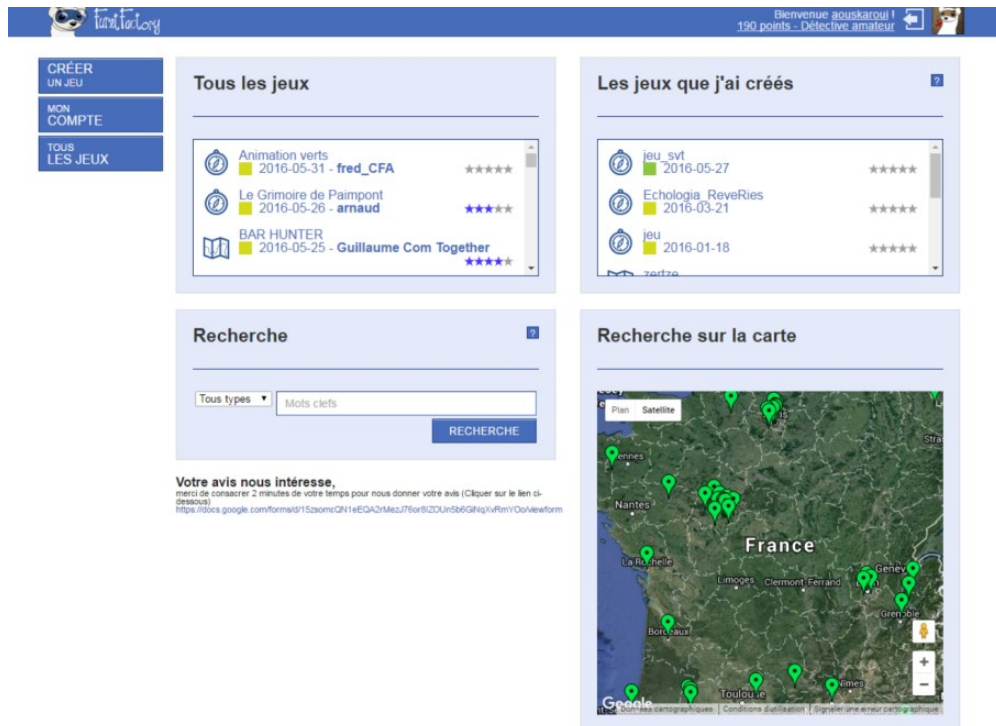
FunFactory

Bienvenue aouskaroui !
190 points - Détective amateur

CRÉER UN JEU
MON COMPTE
TOUS LES JEUX

Tous les jeux

Animation verts
2016-05-31 - fred_CFA
Le Grimoire de Paimpont
2016-05-26 - arnaud
BAR HUNTER
2016-05-25 - Guillaume Com Together

Les jeux que j'ai créés

?

jeu_svt
2016-05-27
Echologia_ReveRies
2016-03-21
jeu
2016-01-18
zertze

Recherche

?

Tous types
Mots clefs
RECHERCHE

Recherche sur la carte

Plan Satellite

Rennes
Nantes
France
La Rochelle
Limoges
Clermont-Ferrand
Genève
Grenoble
Bordeaux
Toulouse
Nîmes
Stra

Google
Données cartographiques | Conditions d'utilisation | Signaler une erreur cartographique

Votre avis nous intéresse,
merci de consacrer 2 minutes de votre temps pour nous donner votre avis (Cliquer sur le lien ci-dessous)
https://docs.google.com/forms/d/15zsomcQN1eEQA2rMezJ76or8IZOUn5b6GiNqXvRmYOo/viewform